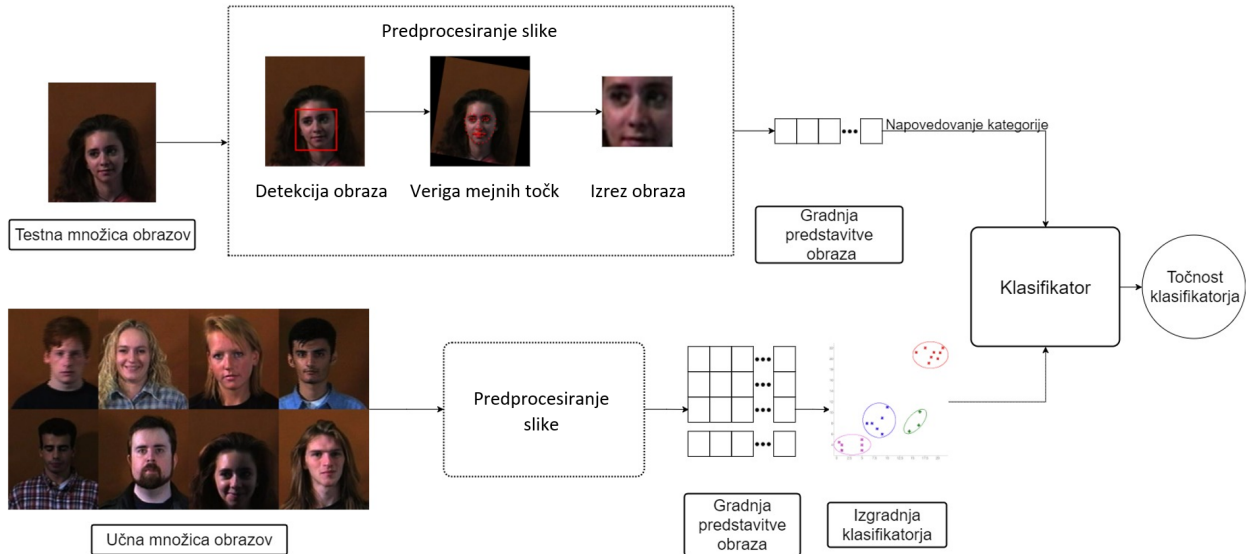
Predprocesiranje slike

Detekcija obraza

Veriga mejnih točk

Izrez obraza

Testna množica obrazov

Napovedovanje kategorije

Gradnja predstavitve obraza

Klasifikator

Točnost klasifikatorja

Predprocesiranje slike

Učna množica obrazov

Gradnja predstavitve obraza

Izgradnja klasifikatorja